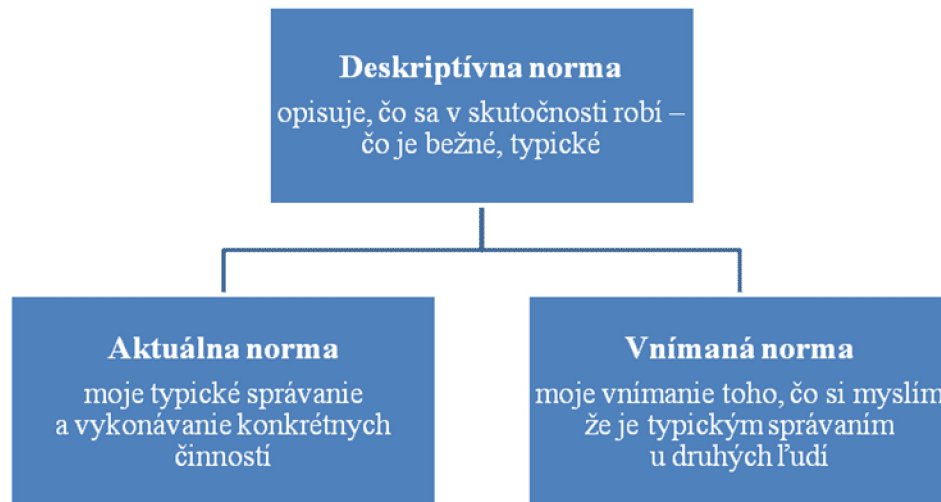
Deskriptívna norma
opisuje, čo sa v skutočnosti robí – čo je bežné, typické

Aktuálna norma
moje typické správanie a vykonávanie konkrétnych činností

Vnímaná norma
moje vnímanie toho, čo si myslím že je typickým správaním u druhých ľudí